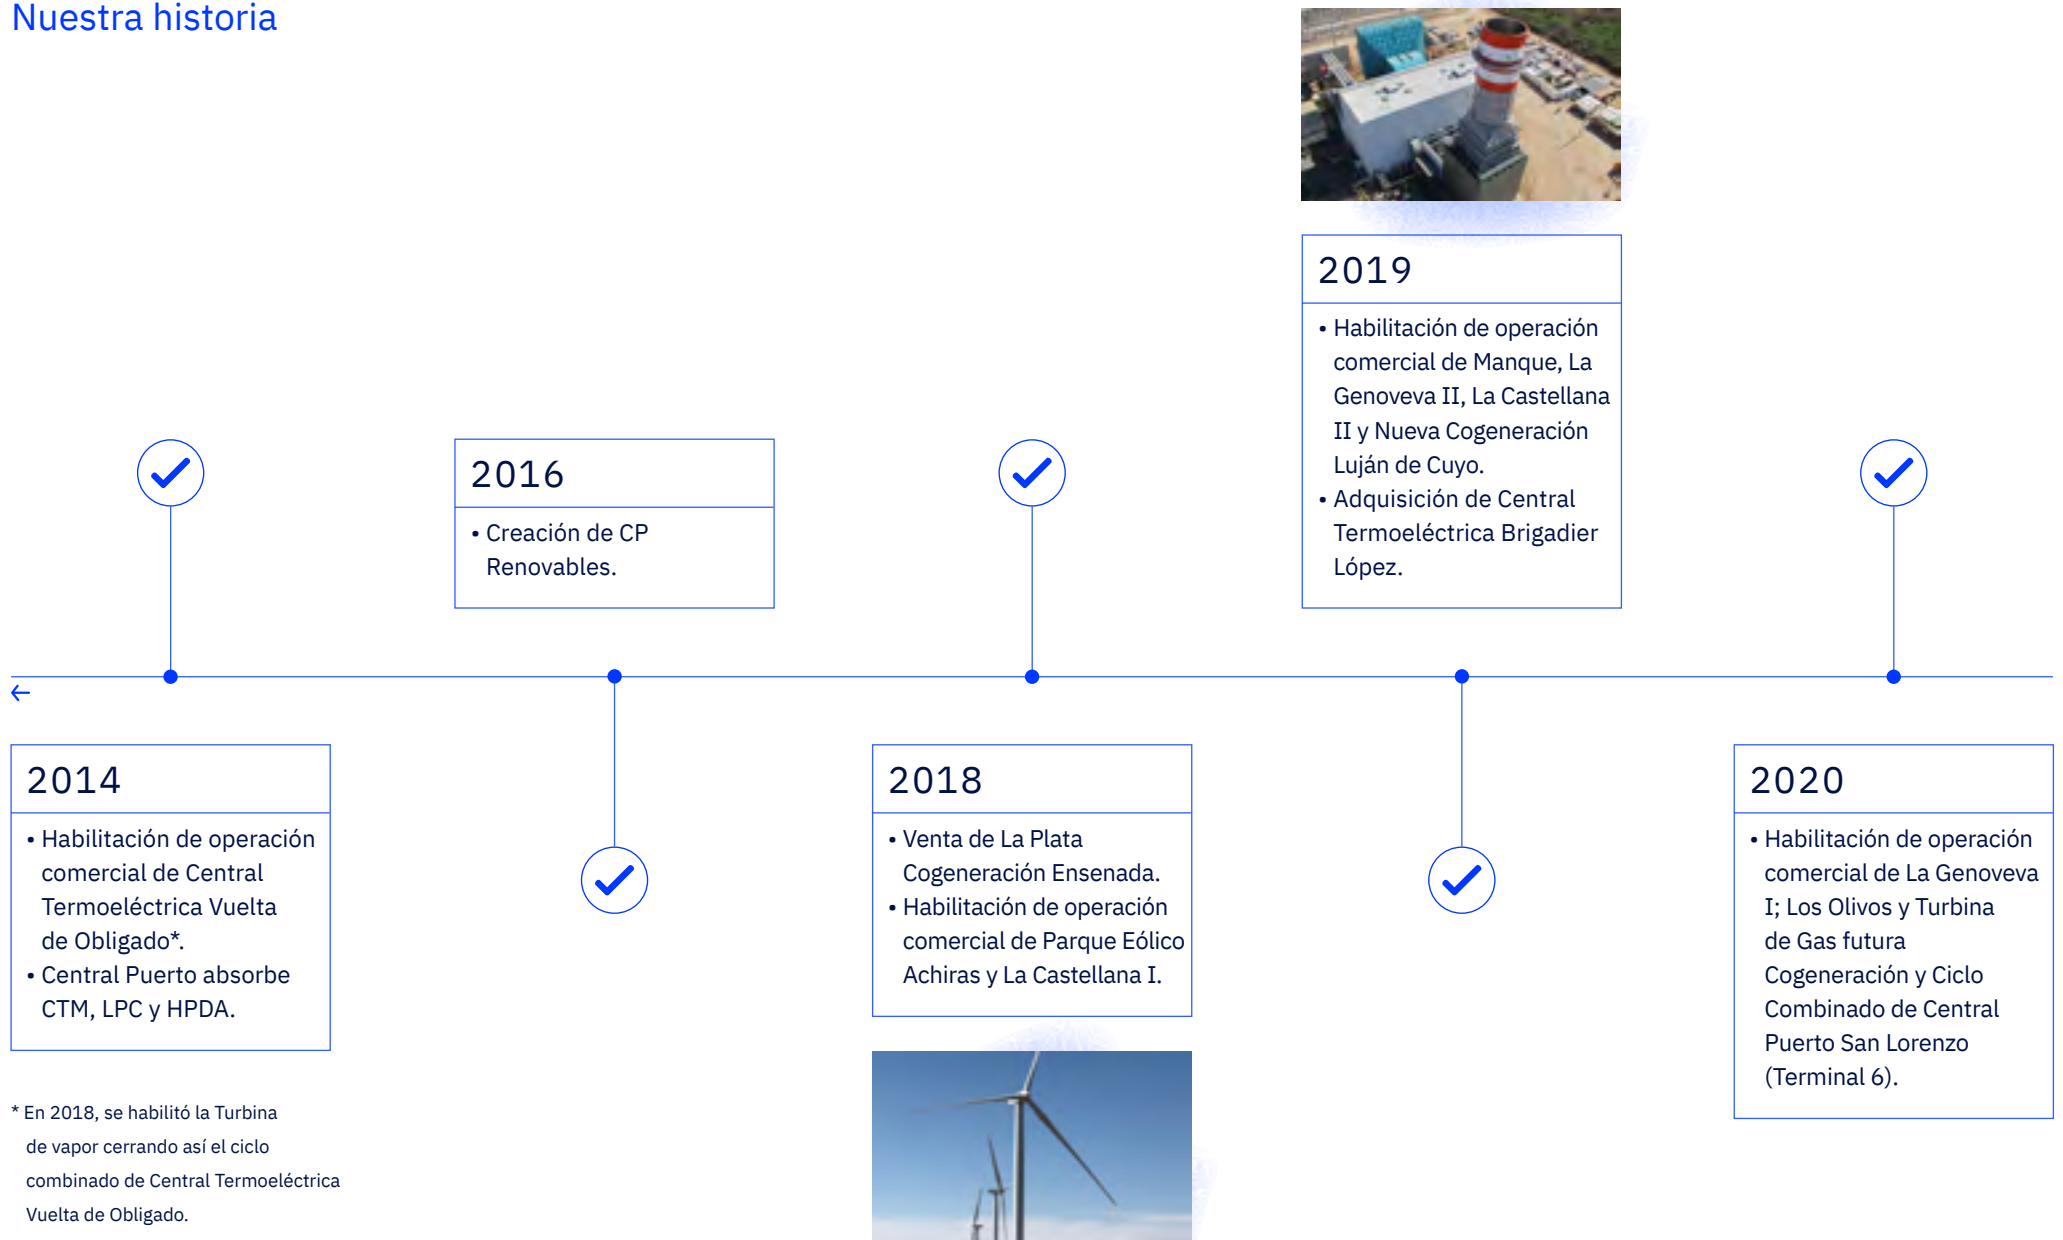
Nuestra historia

2016

• Creación de CP Renovables.

2019

• Habilitación de operación comercial de Manque, La Genoveva II, La Castellana II y Nueva Cogeneración Luján de Cuyo.
• Adquisición de Central Termoeléctrica Brigadier López.

2014

• Habilitación de operación comercial de Central Termoeléctrica Vuelta de Obligado*.
• Central Puerto absorbe CTM, LPC y HPDA.

2018

• Venta de La Plata Cogeneración Ensenada.
• Habilitación de operación comercial de Parque Eólico Achiras y La Castellana I.

2020

• Habilitación de operación comercial de La Genoveva I; Los Olivos y Turbina de Gas futura Cogeneración y Ciclo Combinado de Central Puerto San Lorenzo (Terminal 6).

* En 2018, se habilitó la Turbina de vapor cerrando así el ciclo combinado de Central Termoeléctrica Vuelta de Obligado.